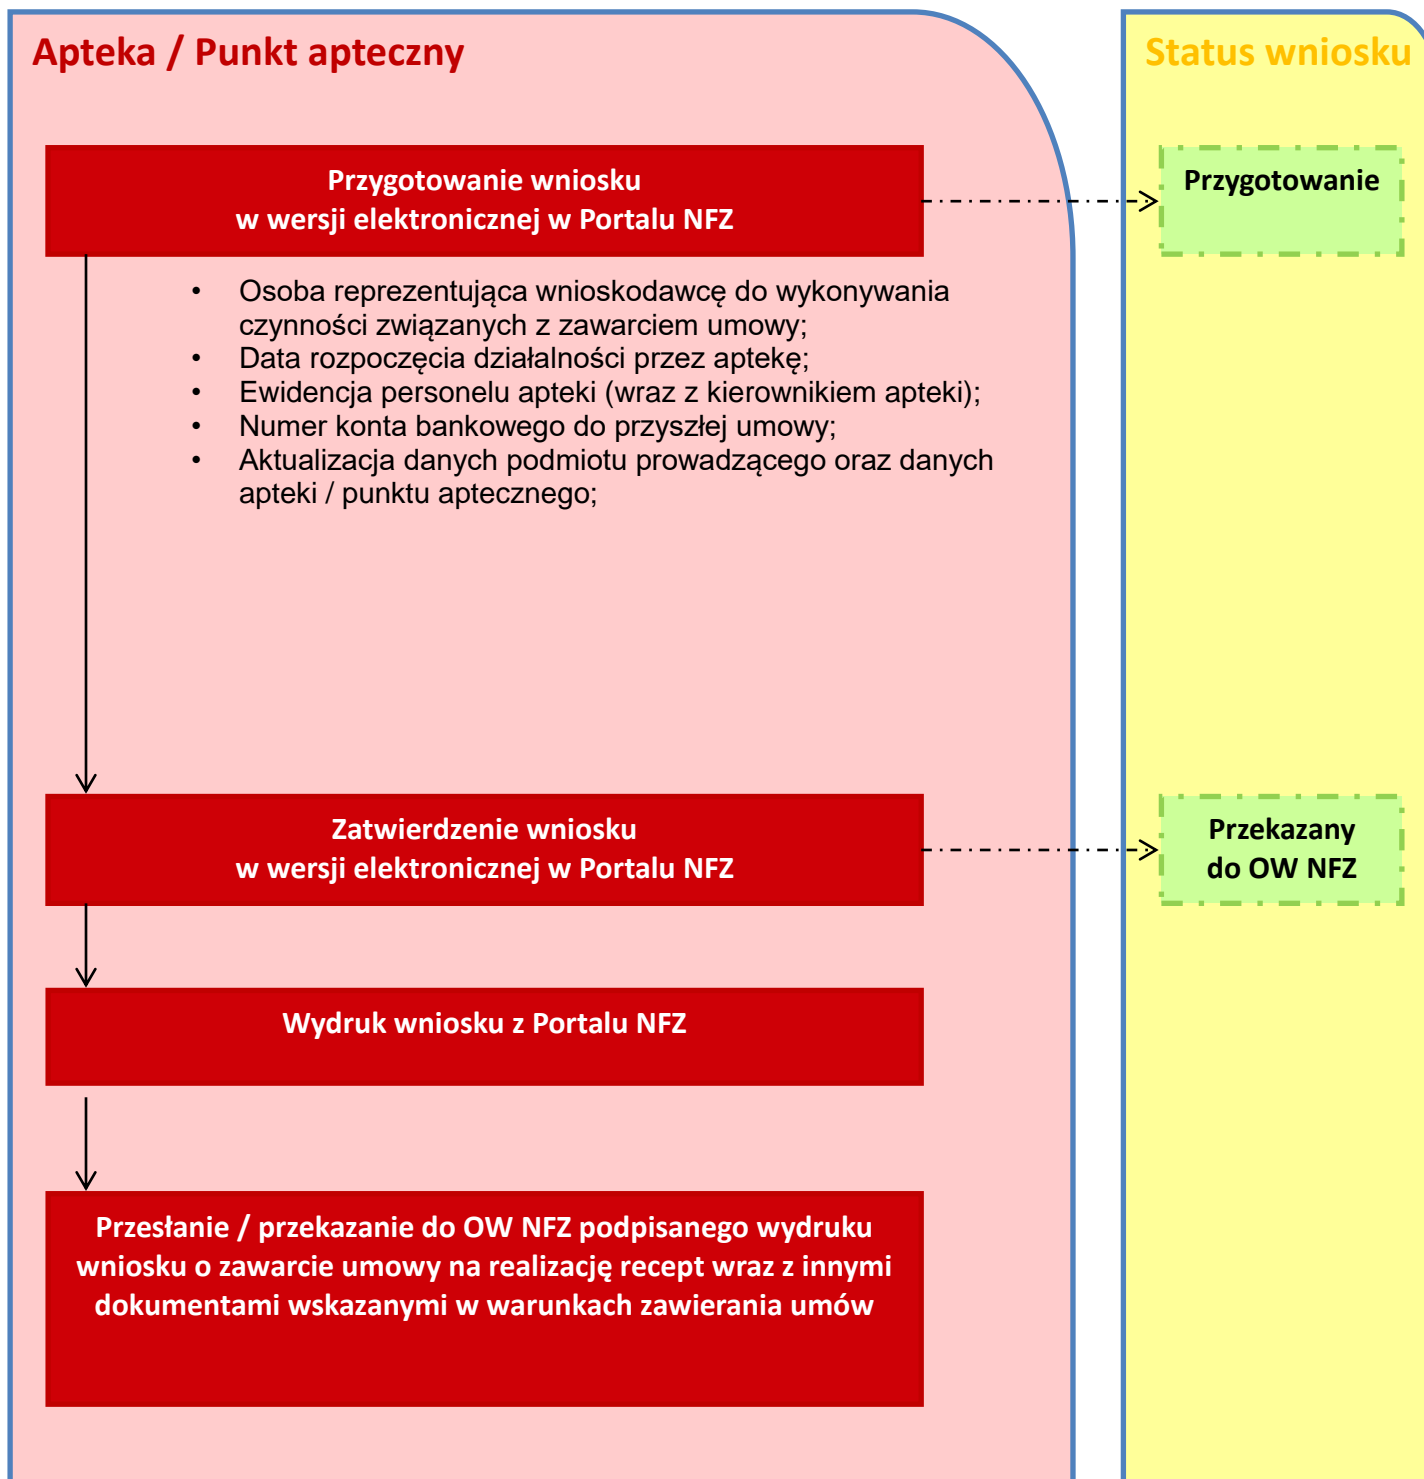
Apteka / Punkt apteczny

Status wniosku

Przygotowanie wniosku
w wersji elektronicznej w Portalu NFZ

Przygotowanie

- Osoba reprezentująca wnioskodawcę do wykonywania czynności związanych z zawarciem umowy;
- Data rozpoczęcia działalności przez aptekę;
- Ewidencja personelu apteki (wraz z kierownikiem apteki);
- Numer konta bankowego do przyszłej umowy;
- Aktualizacja danych podmiotu prowadzącego oraz danych apteki / punktu aptecznego;

Zatwierdzenie wniosku
w wersji elektronicznej w Portalu NFZ

Przekazany
do OW NFZ

Wydruk wniosku z Portalu NFZ

Przesłanie / przekazanie do OW NFZ podpisanego wydruku wniosku o zawarcie umowy na realizację recept wraz z innymi dokumentami wskazanymi w warunkach zawierania umów